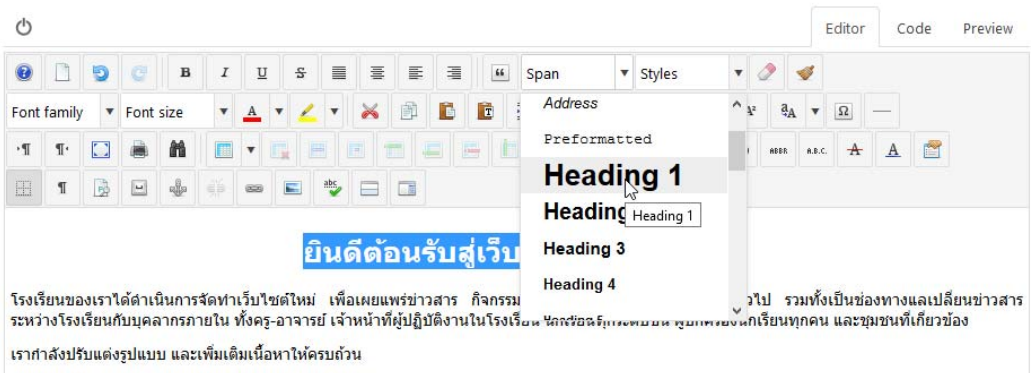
Editor Code Preview

B I U S

Span Styles

Font family Font size A

ABBR A.B.C. A A

Address

Preformatted

Heading 1

Heading Heading 1

Heading 3

Heading 4

ยินดีต้อนรับสู่เว็บ

โรงเรียนของเราได้ดำเนินการจัดทำเว็บไซต์ใหม่ เพื่อเผยแพร่ข่าวสาร กิจกรรม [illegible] ไป รวมทั้งเป็นช่องทางแลเปลี่ยนข่าวสาร ระหว่างโรงเรียนกับบุคลากรภายใน ทั้งครู-อาจารย์ เจ้าหน้าที่ผู้ปฏิบัติงานในโรงเรียน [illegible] นักเรียนทุกคน และชุมชนที่เกี่ยวข้อง

เรากำลังปรับแต่งรูปแบบ และเพิ่มเติมเนื้อหาให้ครบถ้วน